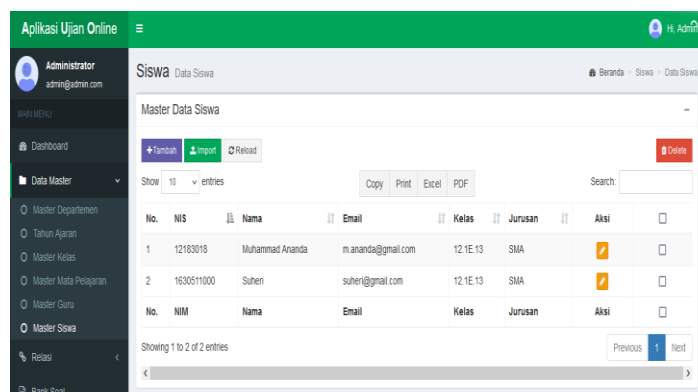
Aplikasi Ujian Online

Hi, Admin

Administrator
admin@admin.com

MAIN MENU

Dashboard

Data Master

Master Departemen

Tahun Ajaran

Master Kelas

Master Mata Pelajaran

Master Guru

Master Siswa

Relasi

Bank Soal

Siswa Data Siswa

Beranda > Siswa > Data Siswa

Master Data Siswa

+Tambah Import Reload

Delete

Show 10 entries

Copy Print Excel PDF

Search:

| No. | NIS | Nama | Email | Kelas | Jurusan | Aksi | |
|---|---|---|---|---|---|---|---|
| 1 | 12183018 | Muhammad Ananda | m.ananda@gmail.com | 12.1E.13 | SMA | | |
| 2 | 1630511000 | Suheri | suheri@gmail.com | 12.1E.13 | SMA | | |
| No. | NIM | Nama | Email | Kelas | Jurusan | Aksi | |

Showing 1 to 2 of 2 entries

Previous 1 Next